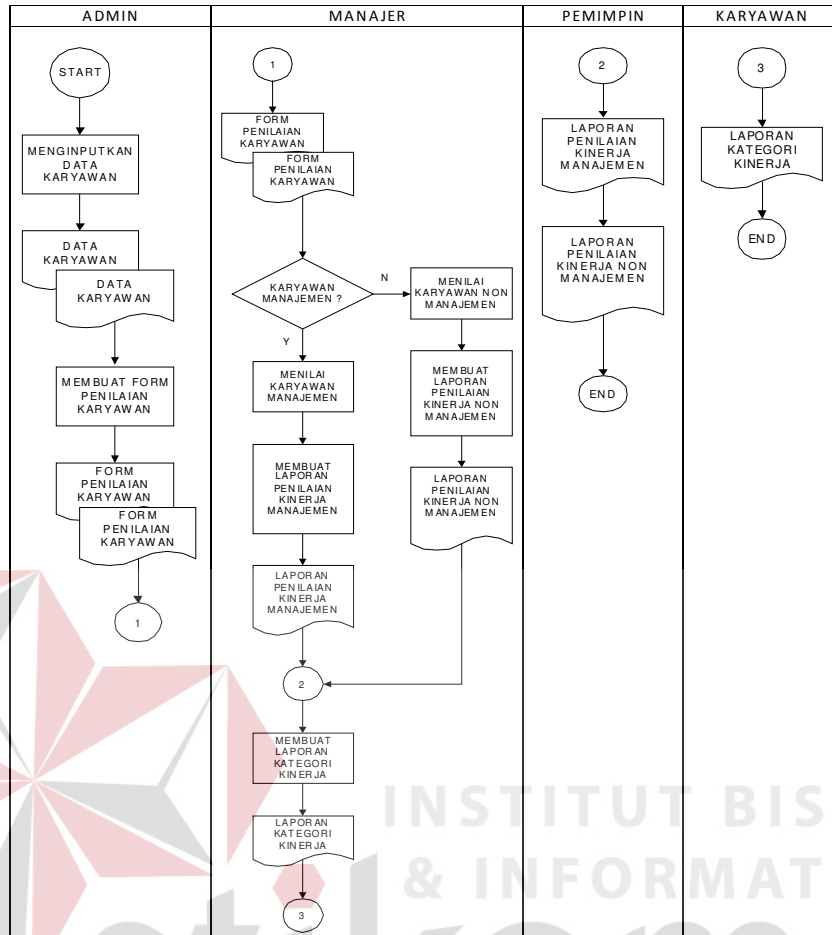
| ADMIN | MANAJER | PEMIMPIN | KARYAWAN |
|---|---|---|---|

START

MENGINPUTKAN DATA KARYAWAN

DATA KARYAWAN

DATA KARYAWAN

MEMBUAT FORM PENILAIAN KARYAWAN

FORM PENILAIAN KARYAWAN

FORM PENILAIAN KARYAWAN

1

1

FORM PENILAIAN KARYAWAN

FORM PENILAIAN KARYAWAN

KARYAWAN MANAJEMEN ?

N

Y

MENILAI KARYAWAN NON MANAJEMEN

MEMBUAT LAPORAN PENILAIAN KINERJA NON MANAJEMEN

LAPORAN PENILAIAN KINERJA NON MANAJEMEN

MENILAI KARYAWAN MANAJEMEN

MEMBUAT LAPORAN PENILAIAN KINERJA MANAJEMEN

LAPORAN PENILAIAN KINERJA MANAJEMEN

2

MEMBUAT LAPORAN KATEGORI KINERJA

LAPORAN KATEGORI KINERJA

3

2

LAPORAN PENILAIAN KINERJA MANAJEMEN

LAPORAN PENILAIAN KINERJA NON MANAJEMEN

END

3

LAPORAN KATEGORI KINERJA

END

INSTITUT BIS
& INFORMAT